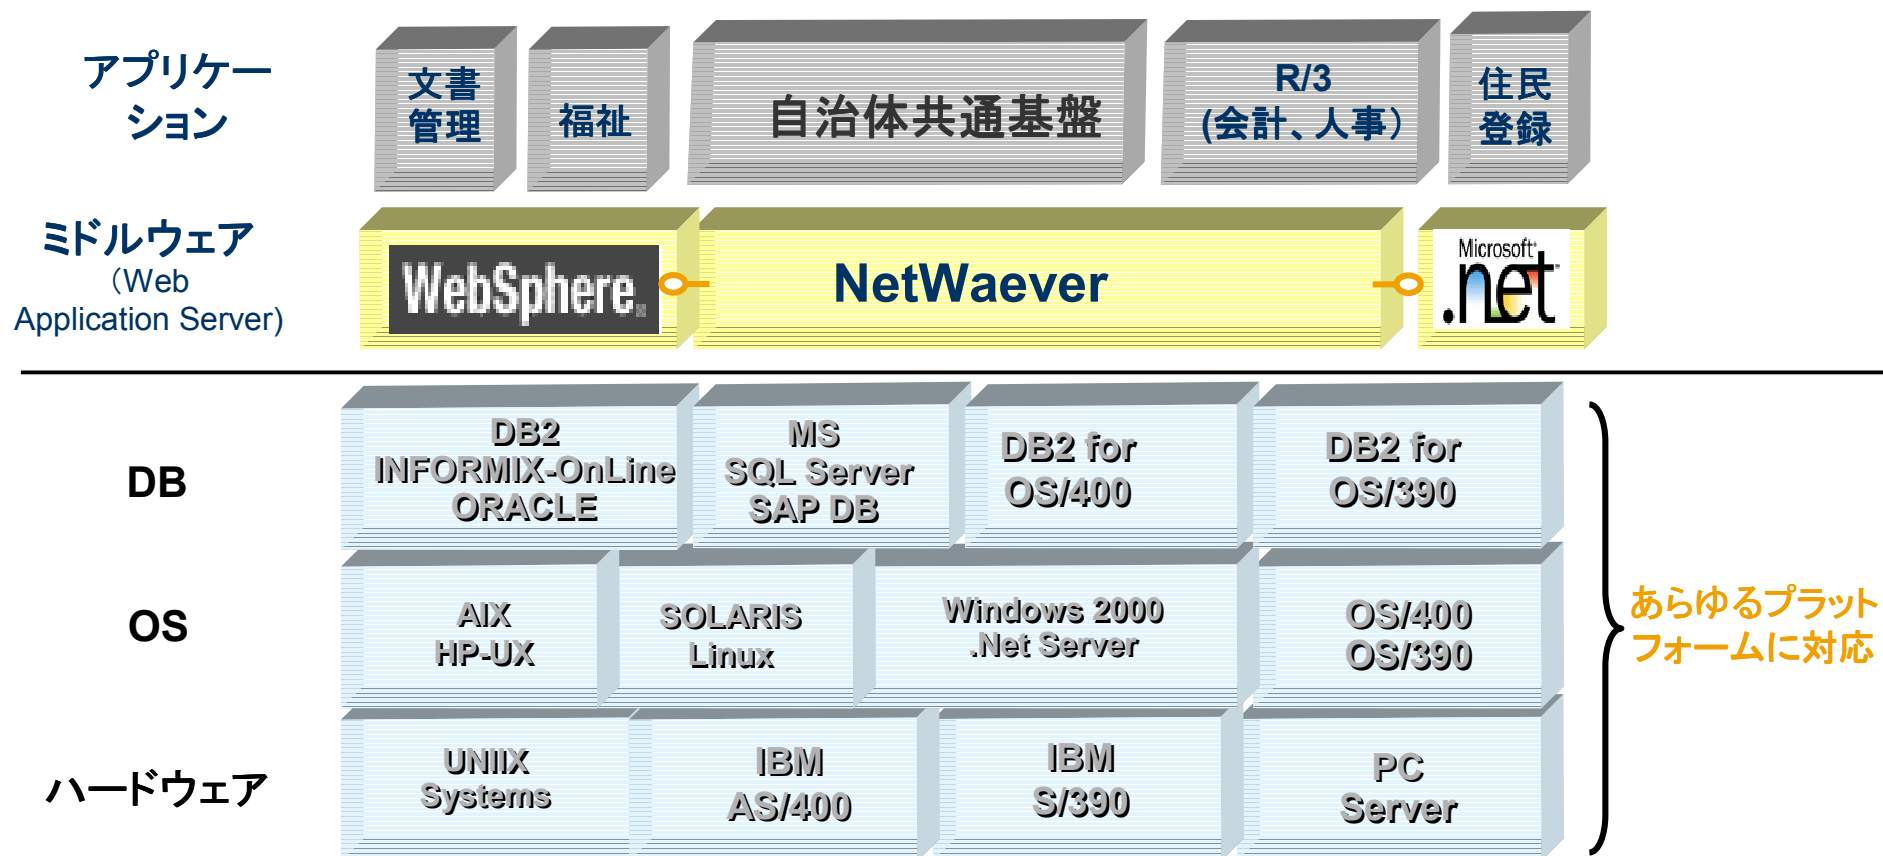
アプリケーション

文書管理

福祉

自治体共通基盤

R/3
(会計、人事)

住民登録

ミドルウェア
(Web Application Server)

WebSphere

NetWaever

Microsoft .net

DB

DB2
INFORMIX-OnLine
ORACLE

MS
SQL Server
SAP DB

DB2 for
OS/400

DB2 for
OS/390

OS

AIX
HP-UX

SOLARIS
Linux

Windows 2000
.Net Server

OS/400
OS/390

ハードウェア

UNIIX
Systems

IBM
AS/400

IBM
S/390

PC
Server

あらゆるプラットフォームに対応